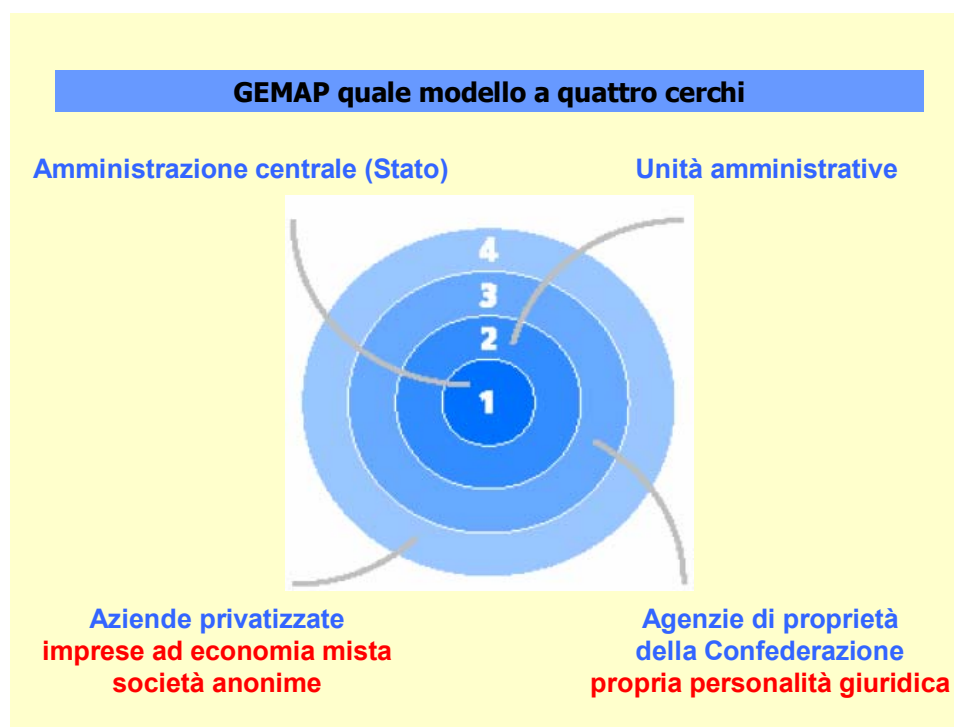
GEMAP quale modello a quattro cerchi

Amministrazione centrale (Stato)

Unità amministrative

4
3
2
1

Aziende privatizzate
imprese ad economia mista
società anonime

Agenzie di proprietà
della Confederazione
propria personalità giuridica